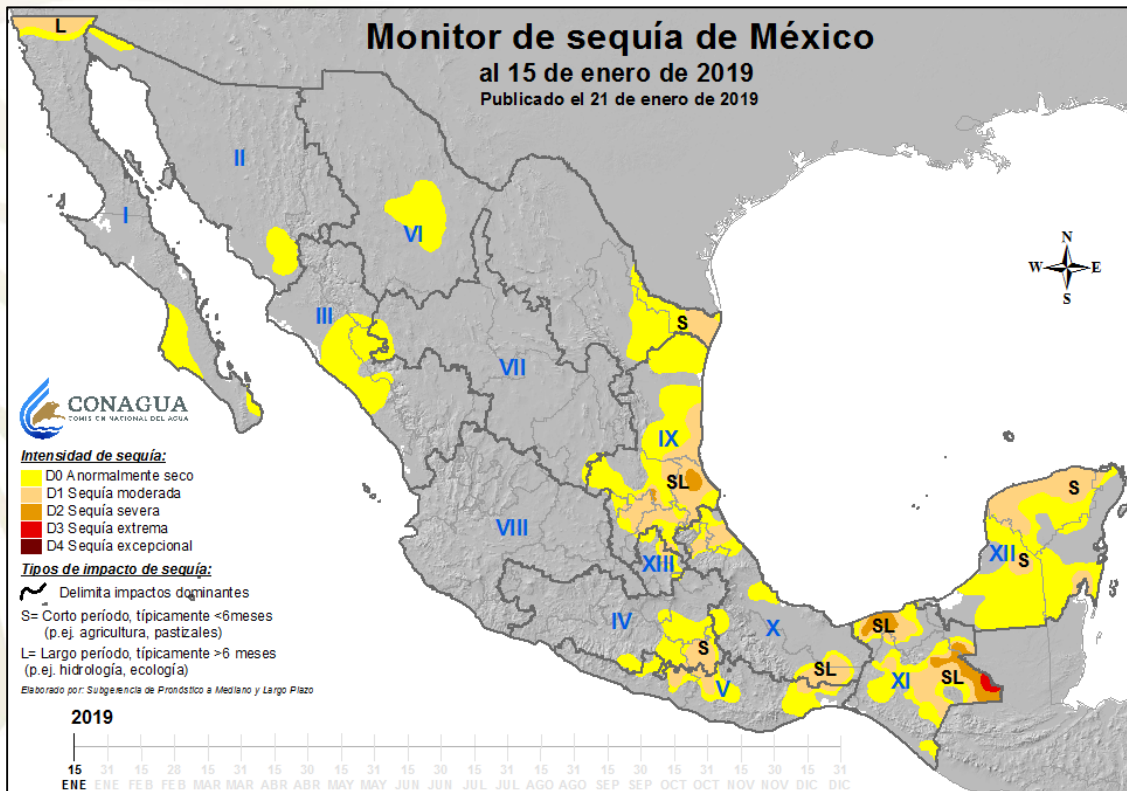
Monitor de sequía de México
al 15 de enero de 2019
Publicado el 21 de enero de 2019

L
I
II
III
VI
VII
S
IX
SL
VIII
XIII
IV
S
X
V
SL
SL
XI
SL
XII
S
S

N
W
E
S

CONAGUA
COMISIÓN NACIONAL DEL AGUA

Intensidad de sequía:
D0 Anormalmente seco
D1 Sequía moderada
D2 Sequía severa
D3 Sequía extrema
D4 Sequía excepcional

Tipos de impacto de sequía:
Delimita impactos dominantes
S= Corto período, típicamente <6meses (p.ej. agricultura, pastizales)
L= Largo período, típicamente >6 meses (p.ej. hidrología, ecología)

Elaborado por: Subgerencia de Pronóstico a Mediano y Largo Plazo

2019
15 ENE 31 ENE 15 FEB 28 FEB 15 MAR 31 MAR 15 ABR 30 ABR 15 MAY 31 MAY 15 JUN 30 JUN 15 JUL 31 JUL 15 AGO 31 AGO 15 SEP 30 SEP 15 OCT 31 OCT 15 NOV 30 NOV 15 DIC 31 DIC